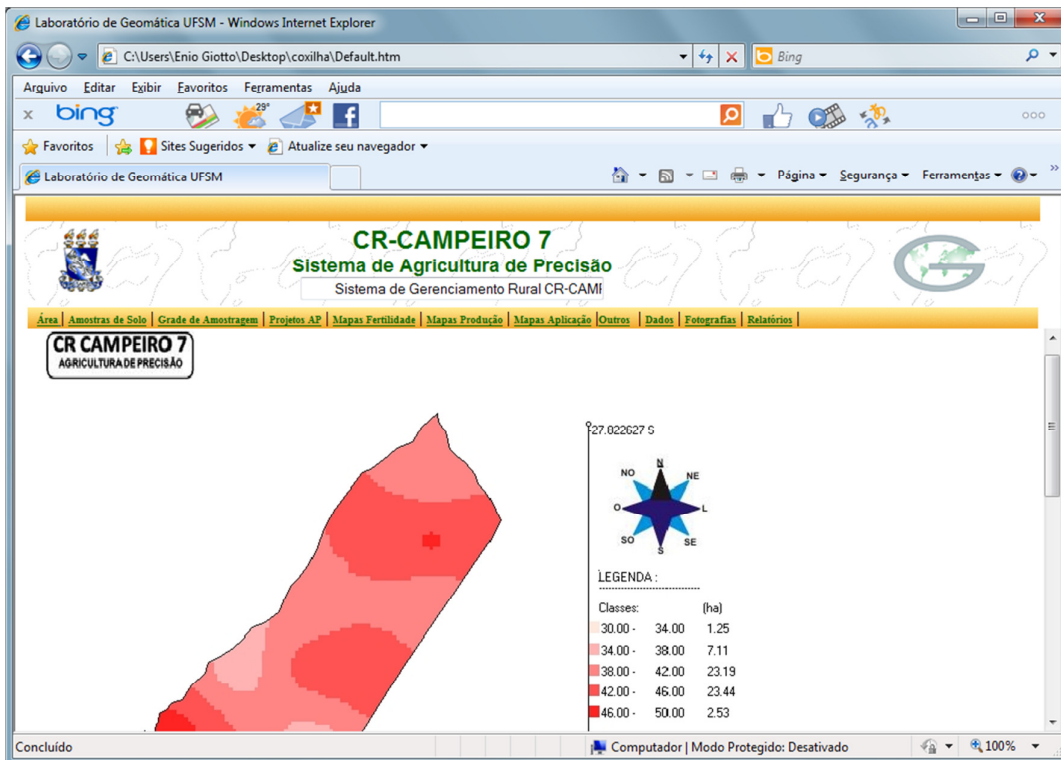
Laboratório de Geomática UFSM - Windows Internet Explorer

C:\Users\Enio Giotto\Desktop\coxilha\Default.htm

Bing

Arquivo Editar Exibir Favoritos Ferramentas Ajuda

x bing 29°

Favoritos Sites Sugeridos Atualize seu navegador

Laboratório de Geomática UFSM

Página Segurança Ferramentas

CR-CAMPEIRO 7
Sistema de Agricultura de Precisão
Sistema de Gerenciamento Rural CR-CAMI

Área | Amostras de Solo | Grade de Amostragem | Projetos AP | Mapas Fertilidade | Mapas Produção | Mapas Aplicação | Outros | Dados | Fotografias | Relatórios

CR CAMPEIRO 7
AGRICULTURA DE PRECISÃO

27.022627 S

N NE L SE S SO O NO

LEGENDA :

| Classes: | | (ha) |
|---|---|---|
| 30.00 - | 34.00 | 1.25 |
| 34.00 - | 38.00 | 7.11 |
| 38.00 - | 42.00 | 23.19 |
| 42.00 - | 46.00 | 23.44 |
| 46.00 - | 50.00 | 2.53 |

Concluído

Computador | Modo Protegido: Desativado

100%